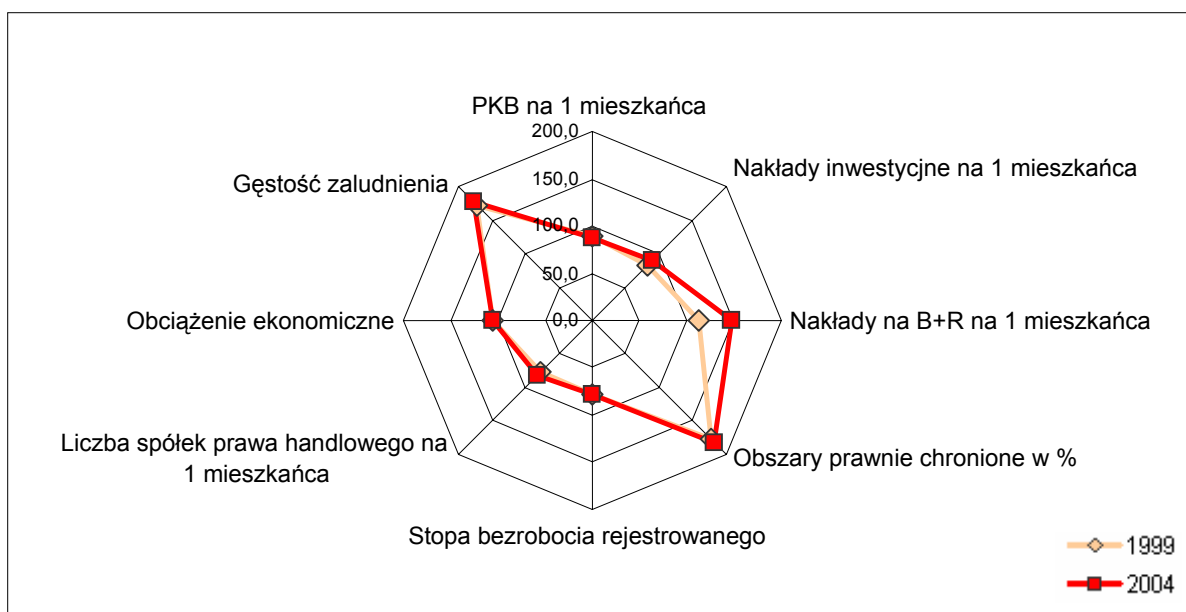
PKB na 1 mieszkańca

200,0

150,0

100,0

50,0

0,0

Nakłady inwestycyjne na 1 mieszkańca

Gęstość zaludnienia

Obciążenie ekonomiczne

Nakłady na B+R na 1 mieszkańca

Liczba spółek prawa handlowego na 1 mieszkańca

Obszary prawnie chronione w %

Stopa bezrobocia rejestrowanego

1999

2004